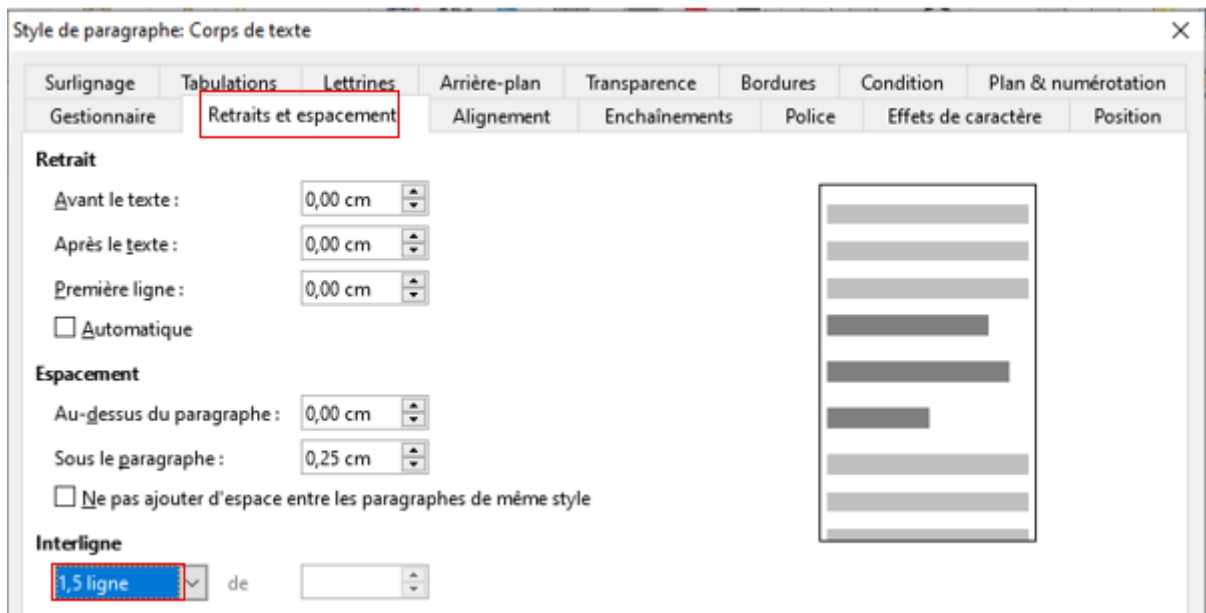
Style de paragraphe: Corps de texte

×

Surlignage | Tabulations | Lettrines | Arrière-plan | Transparence | Bordures | Condition | Plan & numérotation

Gestionnaire | Retraits et espacement | Alignement | Enchaînements | Police | Effets de caractère | Position

Retrait

Avant le texte : 0,00 cm

Après le texte : 0,00 cm

Première ligne : 0,00 cm

Automatique

Espacement

Au-dessus du paragraphe : 0,00 cm

Sous le paragraphe : 0,25 cm

Ne pas ajouter d'espace entre les paragraphes de même style

Interligne

1,5 ligne de